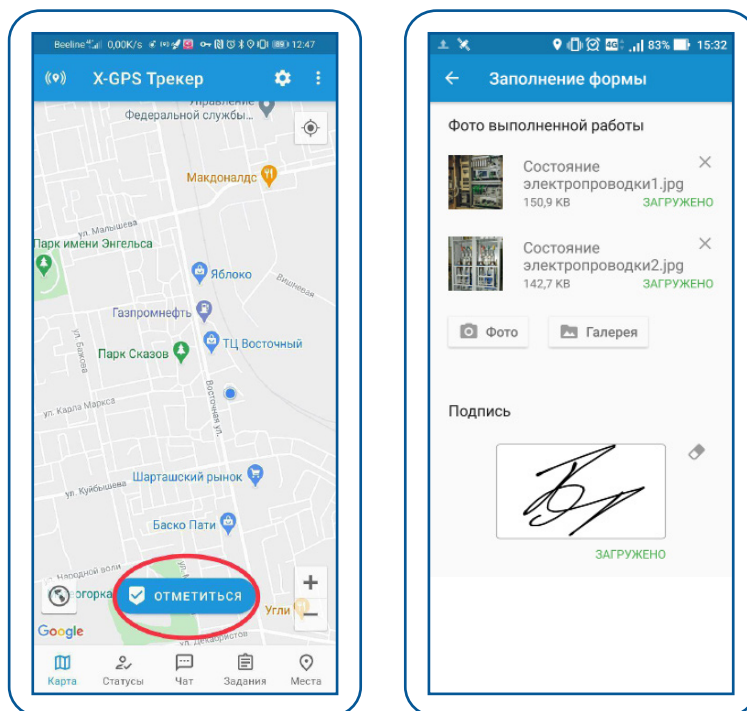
Beeline 0,00K/s 12:47

X-GPS Трекер

Управление Федеральной службы...

Макдоналдс

ул. Малышева

Парк имени Энгельса

Яблоко

Вишневая

Газпромнефть

Парк Сказов

ТЦ Восточный

ул. Бажова

ул. Карла Маркса

Восточная ул.

Шарташский рынок

ул. Куйбышева

Баско Пати

Народной воли

огорка

ОТМЕТИТЬСЯ

Угли

ул. Декабристов

Google

+

−

Карта Статусы Чат Задания Места

83% 15:32

Заполнение формы

Фото выполненной работы

Состояние электропроводки1.jpg
150,9 KB
ЗАГРУЖЕНО

Состояние электропроводки2.jpg
142,7 KB
ЗАГРУЖЕНО

Фото

Галерея

Подпись

ЗАГРУЖЕНО